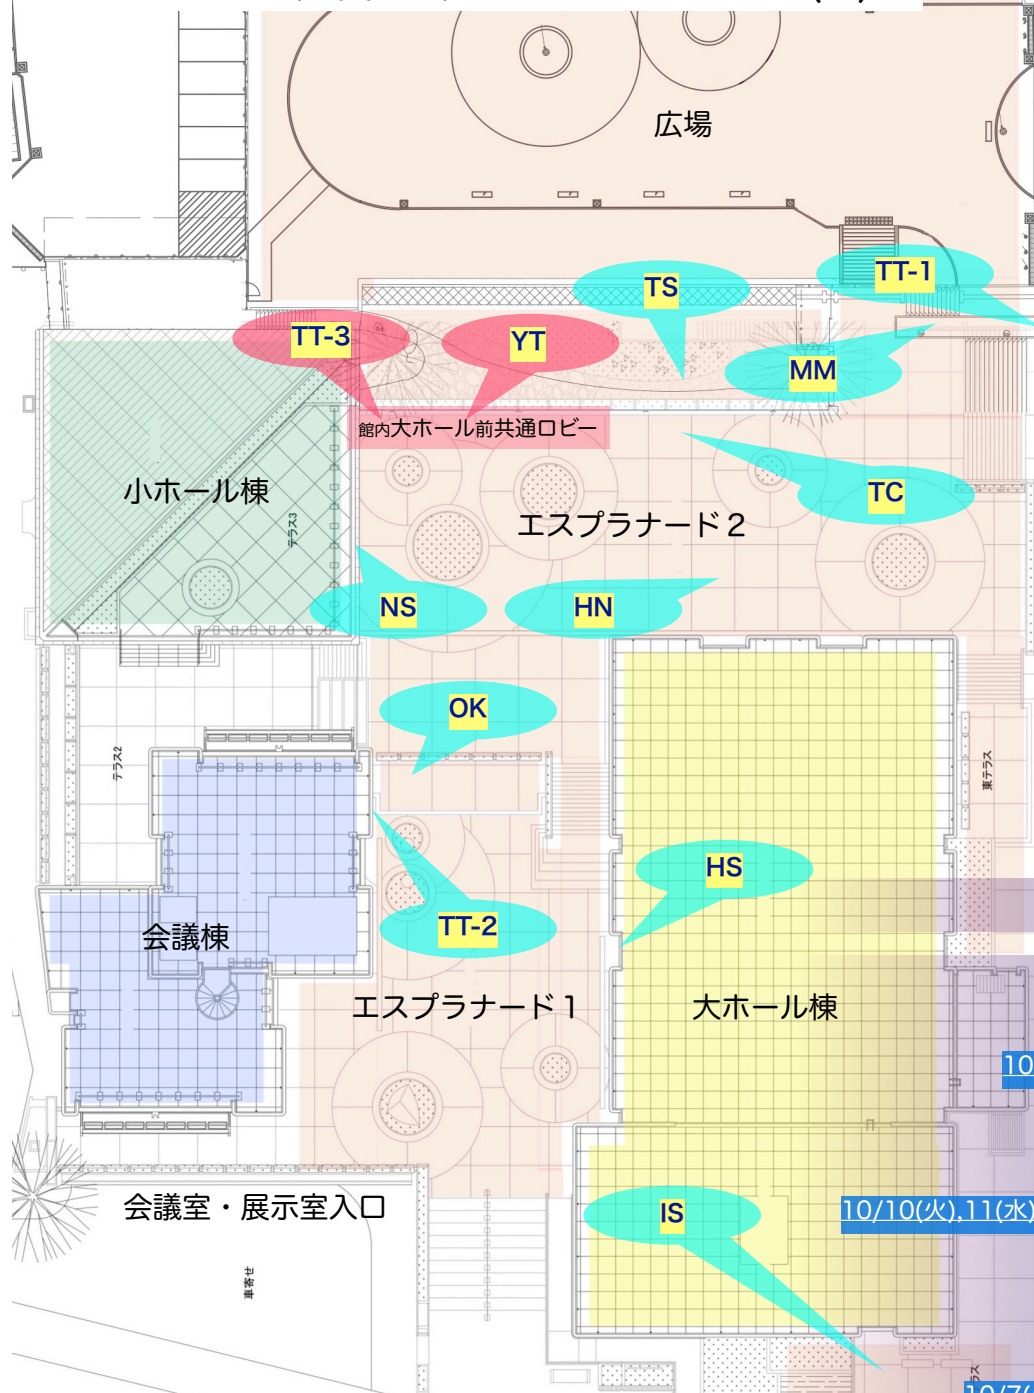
広場

TT-1

TS

TT-3

YT

MM

館内大ホール前共通ロビー

小ホール棟

テラス3

TC

エスプラナード２

NS

HN

OK

テラス2

東テラス

HS

TT-2

会議棟

エスプラナード１

大ホール棟

10

会議室・展示室入口

IS

10/10(火),11(水)

車寄せ

テラス

10/7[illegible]